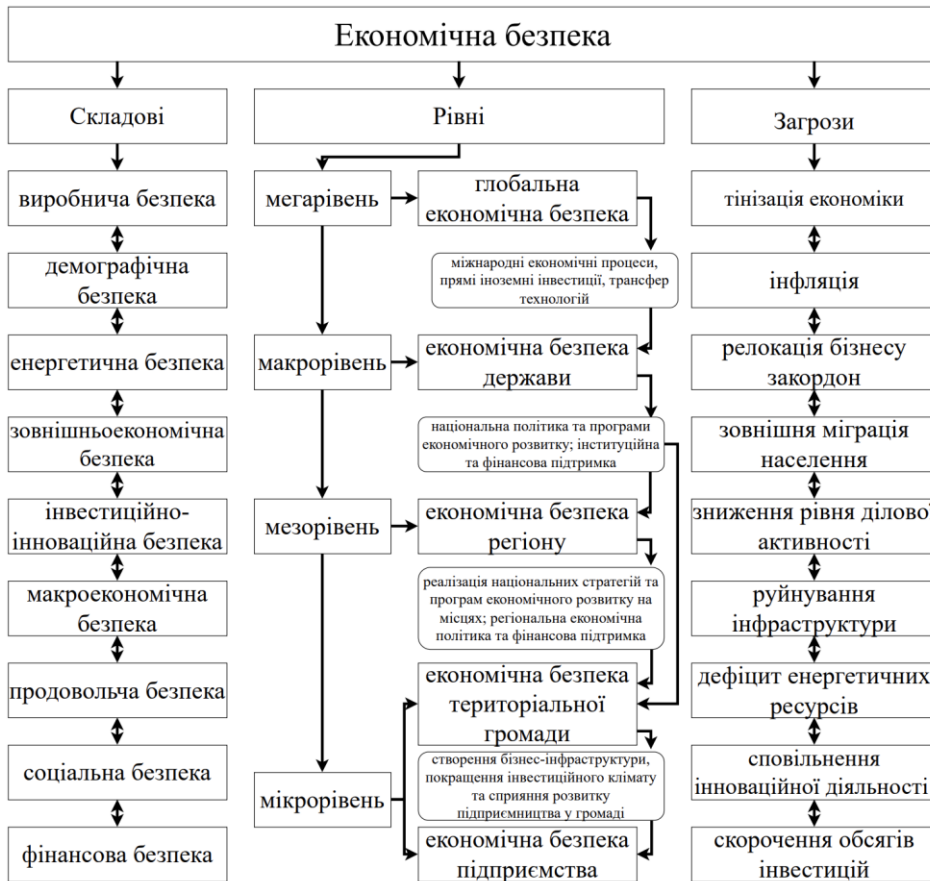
Економічна безпека

Складові

виробнича безпека

демографічна безпека

енергетична безпека

зовнішньоекономічна безпека

інвестиційно-інноваційна безпека

макроекономічна безпека

продовольча безпека

соціальна безпека

фінансова безпека

Рівні

мегарівень

глобальна економічна безпека

міжнародні економічні процеси, прямі іноземні інвестиції, трансфер технологій

макрорівень

економічна безпека держави

національна політика та програми економічного розвитку; інституційна та фінансова підтримка

мезорівень

економічна безпека регіону

реалізація національних стратегій та програм економічного розвитку на місцях; регіональна економічна політика та фінансова підтримка

економічна безпека територіальної громади

мікрорівень

створення бізнес-інфраструктури, покращення інвестиційного клімату та сприяння розвитку підприємництва у громаді

економічна безпека підприємства

Загрози

тінізація економіки

інфляція

релокація бізнесу закордон

зовнішня міграція населення

зниження рівня ділової активності

руйнування інфраструктури

дефіцит енергетичних ресурсів

сповільнення інноваційної діяльності

скорочення обсягів інвестицій